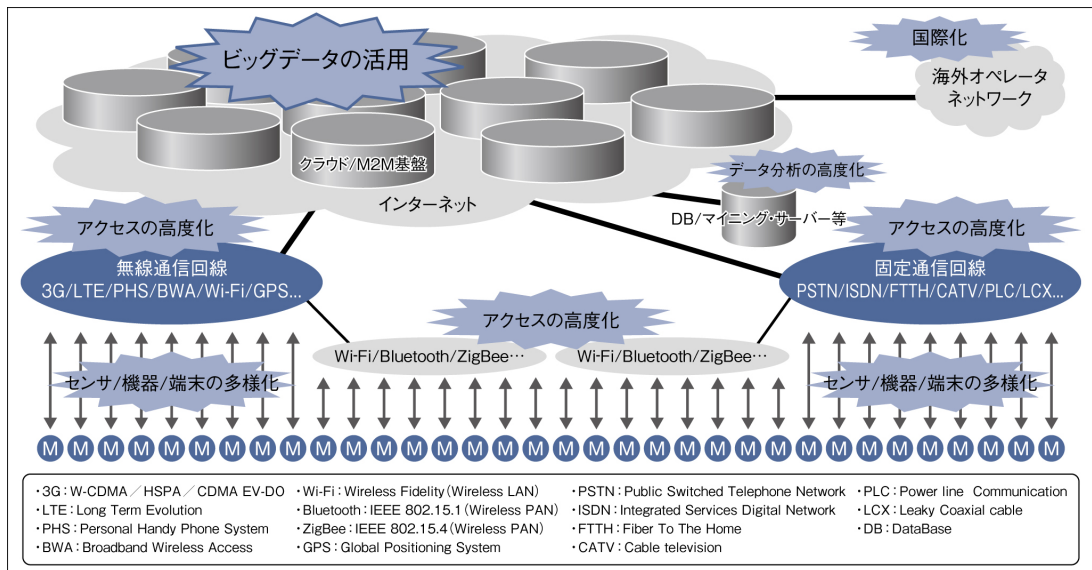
ビッグデータの活用

国際化

海外オペレータ
ネットワーク

クラウド/M2M基盤

インターネット

データ分析の高度化

DB/マイニング・サーバー等

アクセスの高度化

無線通信回線
3G/LTE/PHS/BWA/Wi-Fi/GPS…

アクセスの高度化

固定通信回線
PSTN/ISDN/FTTH/CATV/PLC/LCX…

アクセスの高度化

Wi-Fi/Bluetooth/ZigBee…

Wi-Fi/Bluetooth/ZigBee…

センサ/機器/端末の多様化

センサ/機器/端末の多様化

M M M M M M M M M M M M M M M M M M M M M M M M M M M M M M M M M M

・3G：W-CDMA／HSPA／CDMA EV-DO
・LTE：Long Term Evolution
・PHS：Personal Handy Phone System
・BWA：Broadband Wireless Access

・Wi-Fi：Wireless Fidelity（Wireless LAN）
・Bluetooth：IEEE 802.15.1（Wireless PAN）
・ZigBee：IEEE 802.15.4（Wireless PAN）
・GPS：Global Positioning System

・PSTN：Public Switched Telephone Network
・ISDN：Integrated Services Digital Network
・FTTH：Fiber To The Home
・CATV：Cable television

・PLC：Power line Communication
・LCX：Leaky Coaxial cable
・DB：DataBase